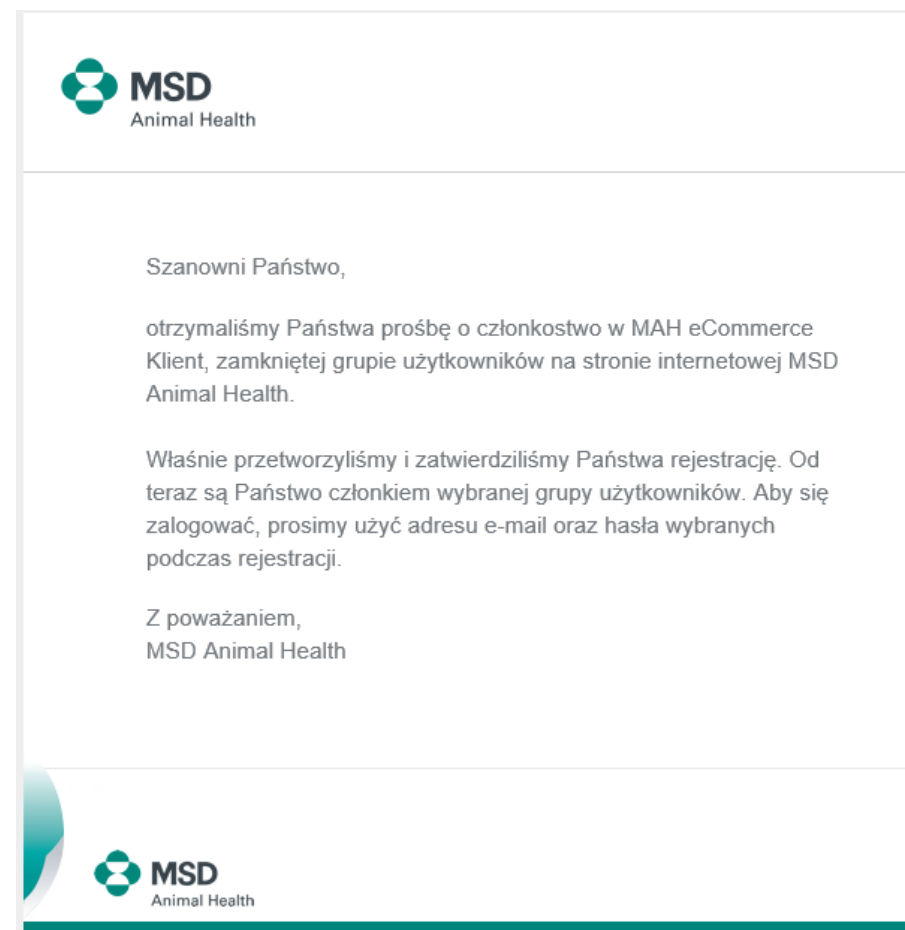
MSD
Animal Health

Szanowni Państwo,

otrzymaliśmy Państwa prośbę o członkostwo w MAH eCommerce Klient, zamkniętej grupie użytkowników na stronie internetowej MSD Animal Health.

Właśnie przetworzyliśmy i zatwierdziliśmy Państwa rejestrację. Od teraz są Państwo członkiem wybranej grupy użytkowników. Aby się zalogować, prosimy użyć adresu e-mail oraz hasła wybranych podczas rejestracji.

Z poważaniem,
MSD Animal Health

MSD
Animal Health